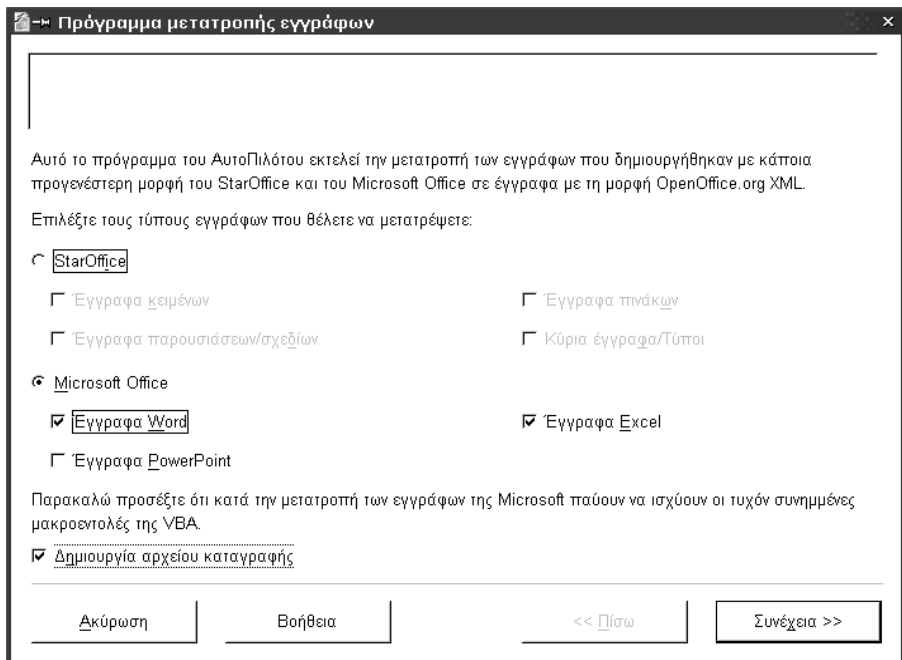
Πρόγραμμα μετατροπής εγγράφων

Αυτό το πρόγραμμα του ΑυτοΠιλότου εκτελεί την μετατροπή των εγγράφων που δημιουργήθηκαν με κάποια προγενέστερη μορφή του StarOffice και του Microsoft Office σε έγγραφα με τη μορφή OpenOffice.org XML.

Επιλέξτε τους τύπους εγγράφων που θέλετε να μετατρέψετε:

StarOffice

Έγγραφα κειμένων

Έγγραφα πινάκων

Έγγραφα παρουσιάσεων/σχεδίων

Κύρια έγγραφα/Τύποι

Microsoft Office

Έγγραφα Word

Έγγραφα Excel

Έγγραφα PowerPoint

Παρακαλώ προσέξτε ότι κατά την μετατροπή των εγγράφων της Microsoft παύουν να ισχύουν οι τυχόν συνημμένες μακροεντολές της VBA.

Δημιουργία αρχείου καταγραφής

Ακύρωση

Βοήθεια

<< Πίσω

Συνέχεια >>